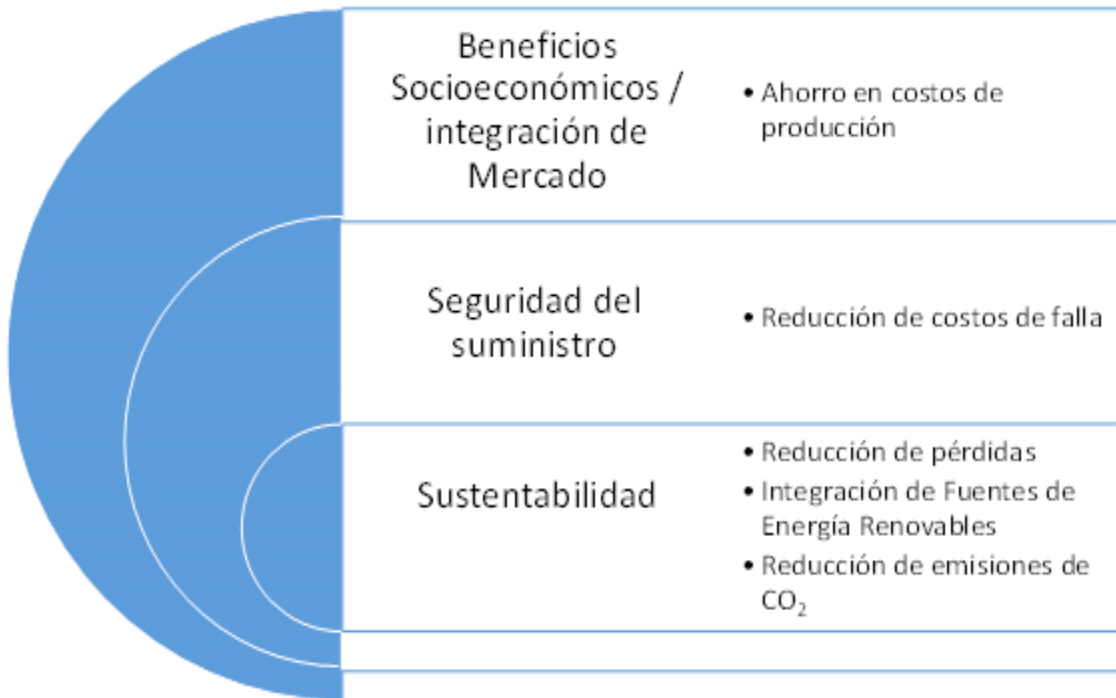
Beneficios Socioeconómicos / integración de Mercado

• Ahorro en costos de producción

Seguridad del suministro

• Reducción de costos de falla

Sustentabilidad

• Reducción de pérdidas
• Integración de Fuentes de Energía Renovables
• Reducción de emisiones de $CO_2$